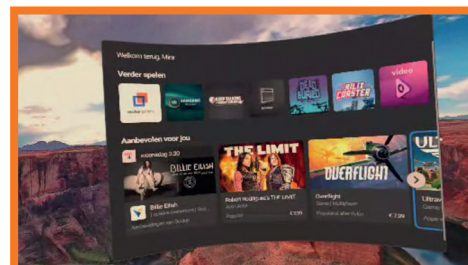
Welkom terug, Mira

Verder spelen

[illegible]

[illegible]

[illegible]

BEAT SABER

KILLER COASTER

video

Aanbevolen voor jou

woensdag 3:30

BILLIE EILISH

Billie Eilish

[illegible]

THE LIMIT

Robert Rodriguez's THE LIMIT

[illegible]

€7,99

OVERFLIGHT

Overflight

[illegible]

€7,99

ULT

Ultraw

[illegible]